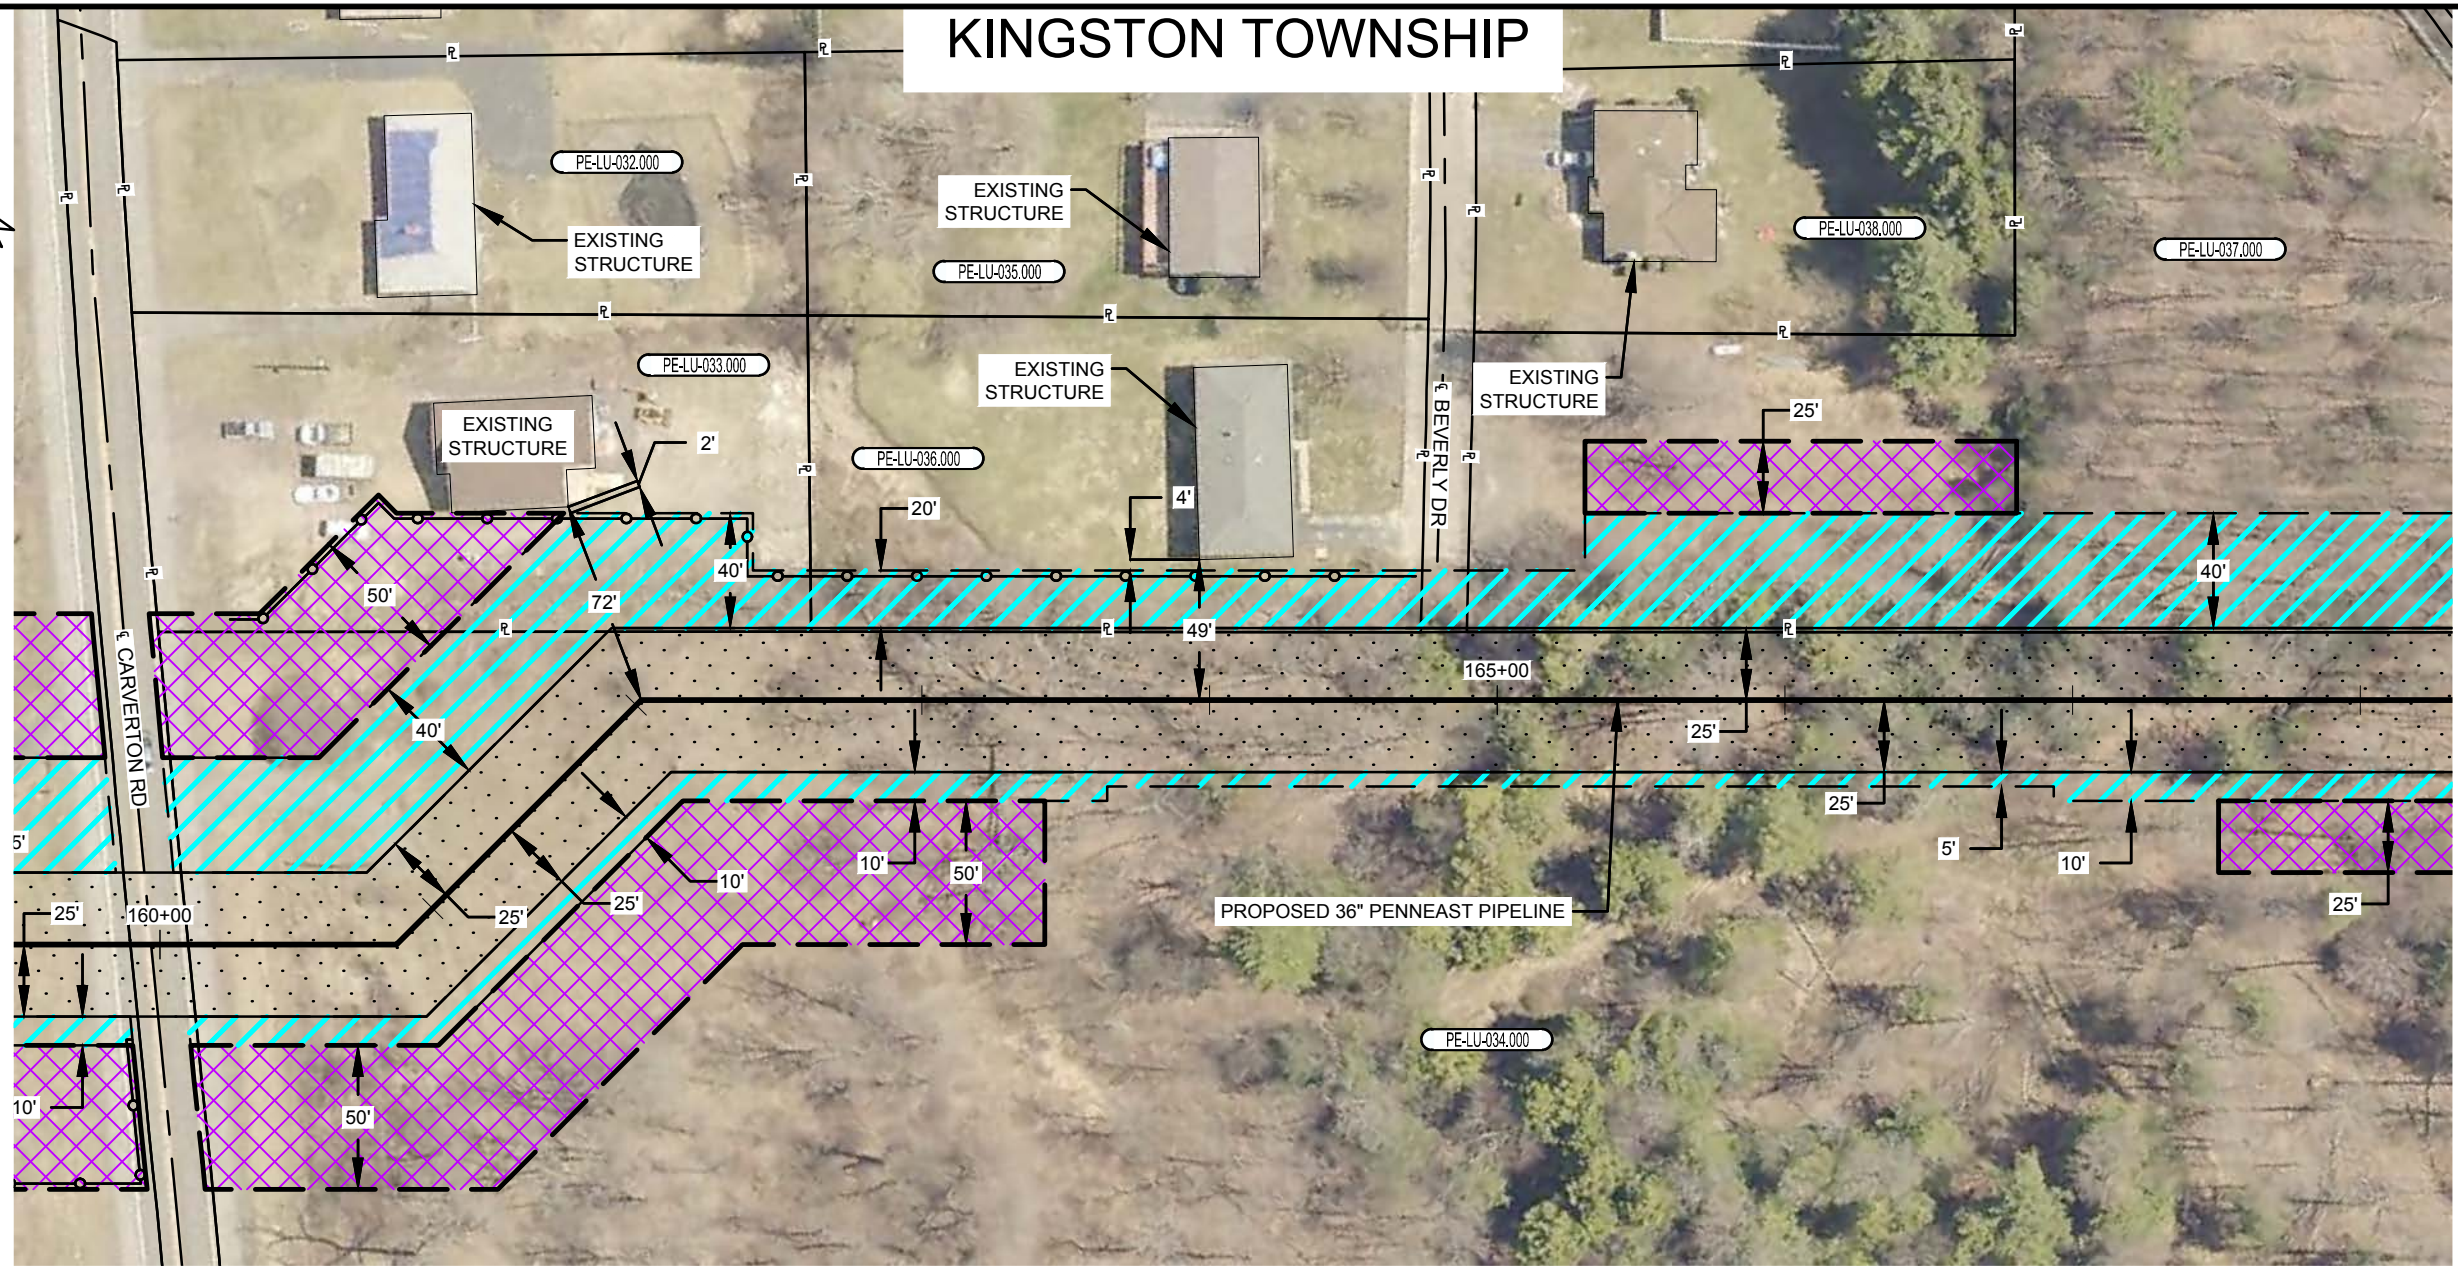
KINGSTON TOWNSHIP

PE-LU-032.000

EXISTING STRUCTURE

EXISTING STRUCTURE

PE-LU-035.000

PE-LU-038.000

PE-LU-037.000

PE-LU-033.000

EXISTING STRUCTURE

EXISTING STRUCTURE

EXISTING STRUCTURE

2'

PE-LU-036.000

20'

4'

25'

BEVERLY DR

40'

50'

72'

40'

49'

40'

CARVERTON RD

165+00

40'

25'

25'

5'

10'

50'

10'

25'

25'

5'

10'

25'

25'

160+00

PROPOSED 36" PENNEAST PIPELINE

PE-LU-034.000

10'

50'